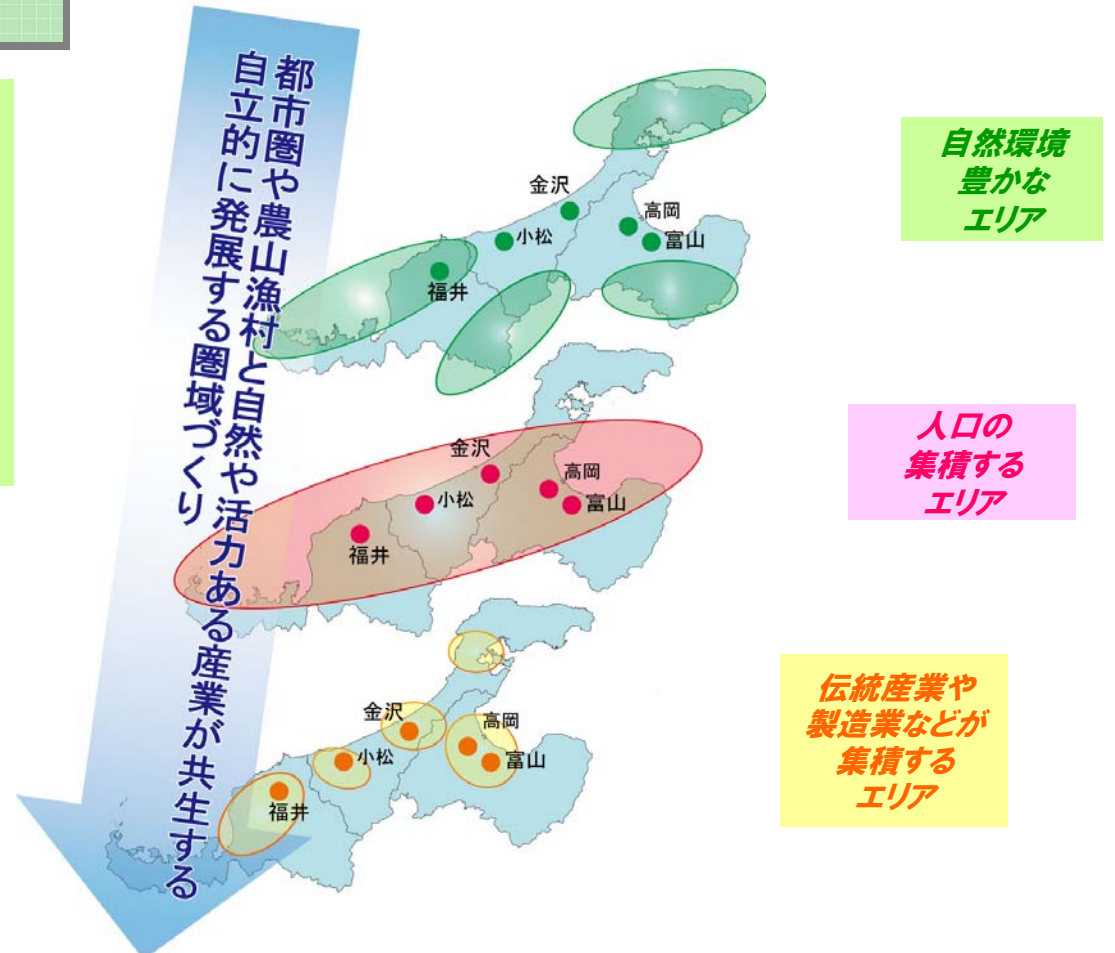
都市圏や農山漁村と自然や活力ある産業が共生する
自立的に発展する圏域づくり

金沢
小松
高岡
富山
福井

自然環境
豊かな
エリア

金沢
小松
高岡
富山
福井

人口の
集積する
エリア

金沢
小松
高岡
富山
福井

伝統産業や
製造業などが
集積する
エリア